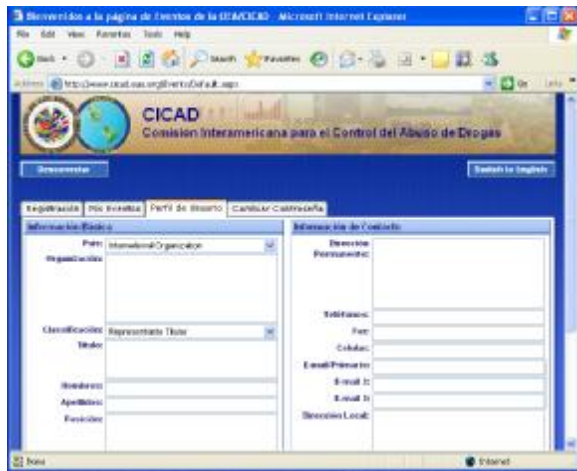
Bienvenidos a la página de Eventos de la OEA/CICAD - Microsoft Internet Explorer

File Edit View Favorites Tools Help

Back Search Favorites

Address http://www.cicad.oas.org/Eventos/Default.aspx Go Links

CICAD
Comisión Interamericana para el Control del Abuso de Drogas

Desconectar

Switch to English

Registración | Mis Eventos | Perfil de Usuario | Cambiar Contraseña

Información Básica

País: International Organization

Organización:

Clasificación: Representante Titular

Título:

Nombres:

Apellidos:

Posición:

Información de Contacto

Dirección Permanente:

Teléfonos:

Fax:

Celular:

E-mail Primario:

E-mail 2:

E-mail 3:

Dirección Local:

Done

Internet